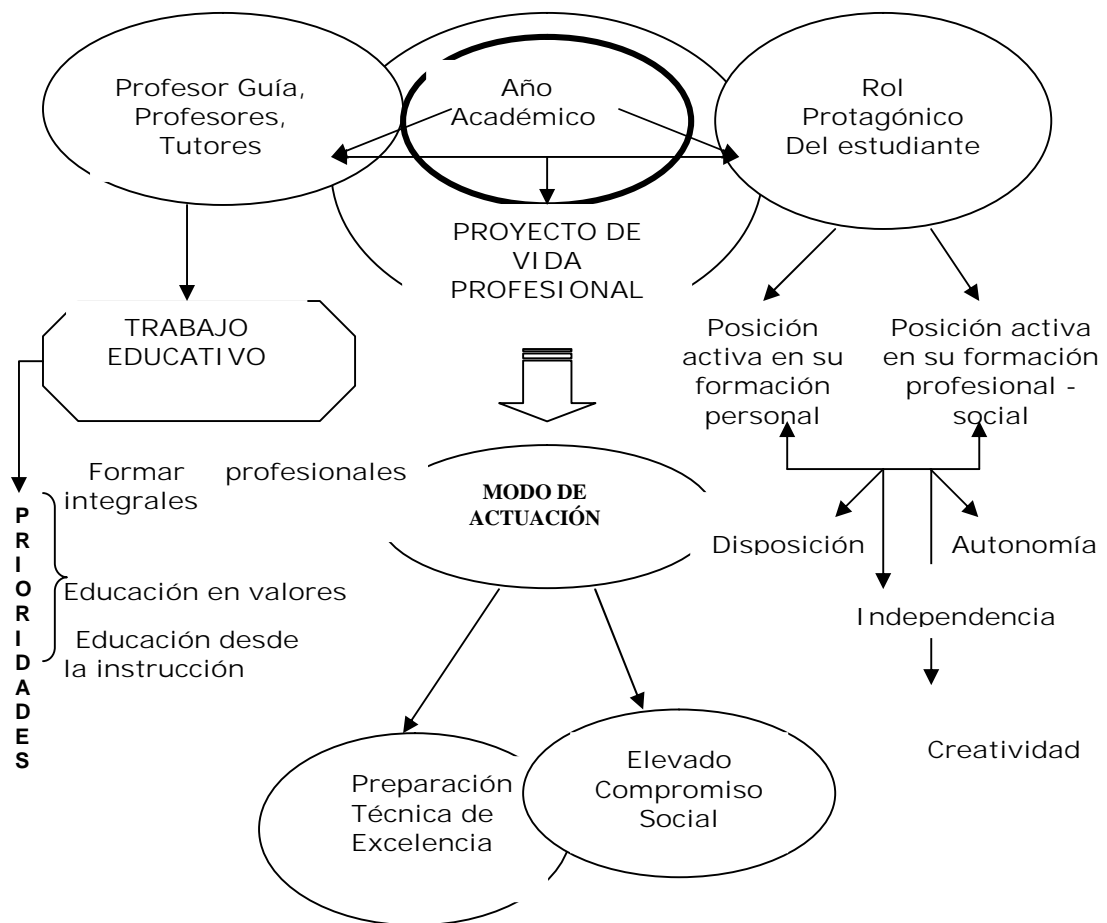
Profesor Guía, Profesores, Tutores

Año Académico

Rol Protagónico Del estudiante

PROYECTO DE VIDA PROFESIONAL

TRABAJO EDUCATIVO

Posición activa en su formación personal

Posición activa en su formación profesional - social

P R I O R I D A D E S

Formar profesionales integrales

Educación en valores

Educación desde la instrucción

MODO DE ACTUACIÓN

Disposición

Autonomía

Independencia

Creatividad

Preparación Técnica de Excelencia

Elevado Compromiso Social